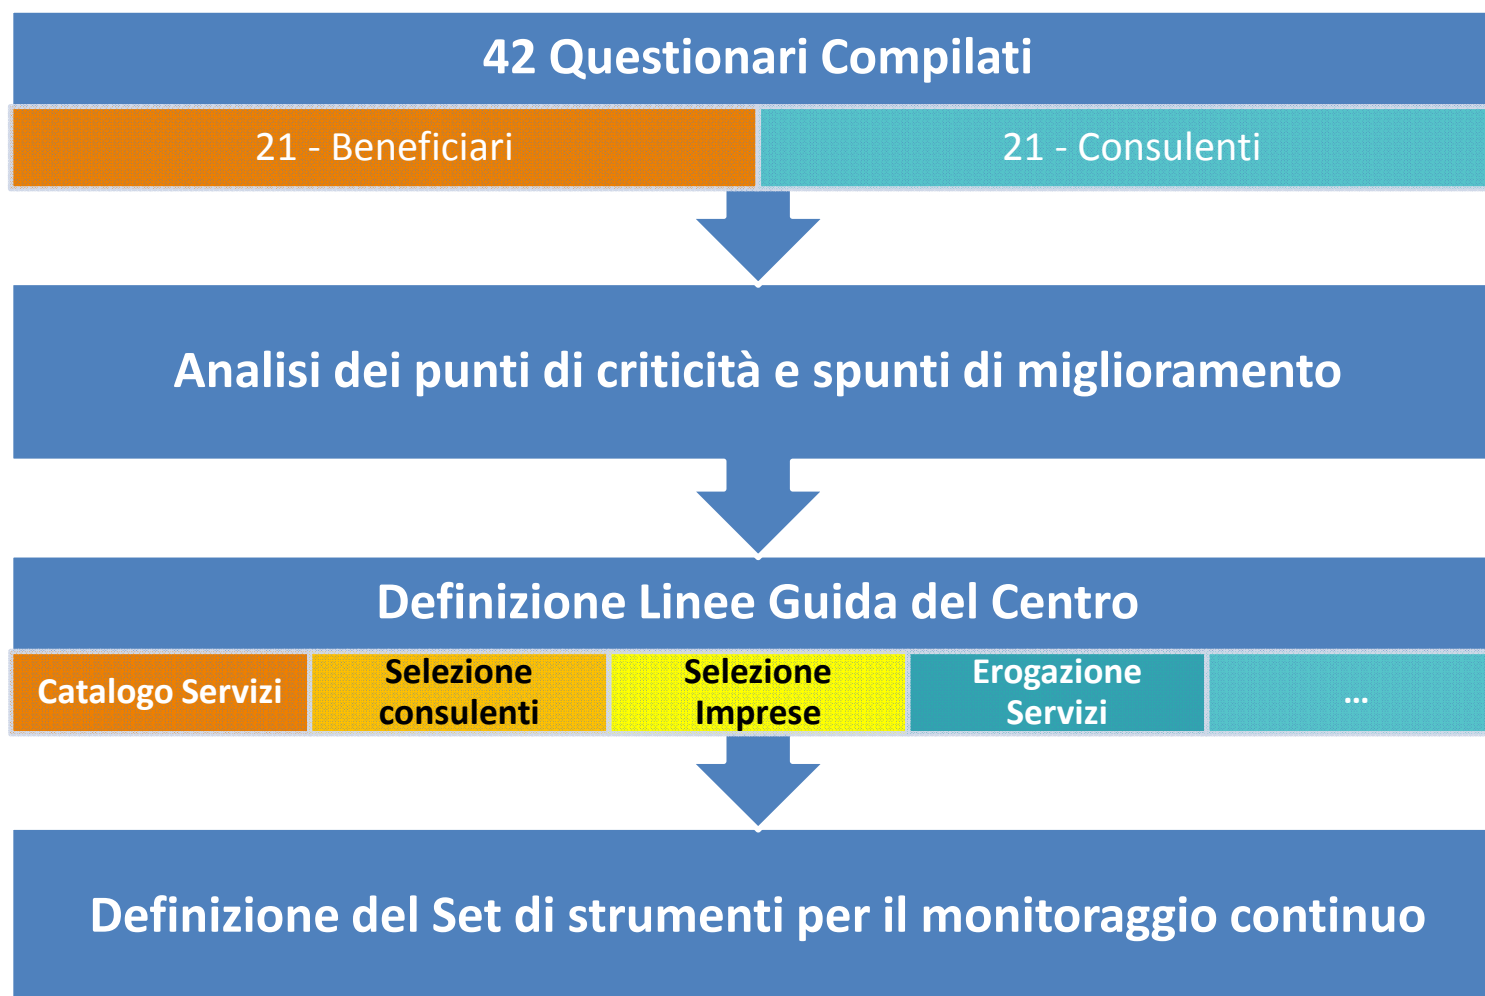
42 Questionari Compilati

21 - Beneficiari

21 - Consulenti

Analisi dei punti di criticità e spunti di miglioramento

Definizione Linee Guida del Centro

Catalogo Servizi

Selezione consulenti

Selezione Imprese

Erogazione Servizi

...

Definizione del Set di strumenti per il monitoraggio continuo